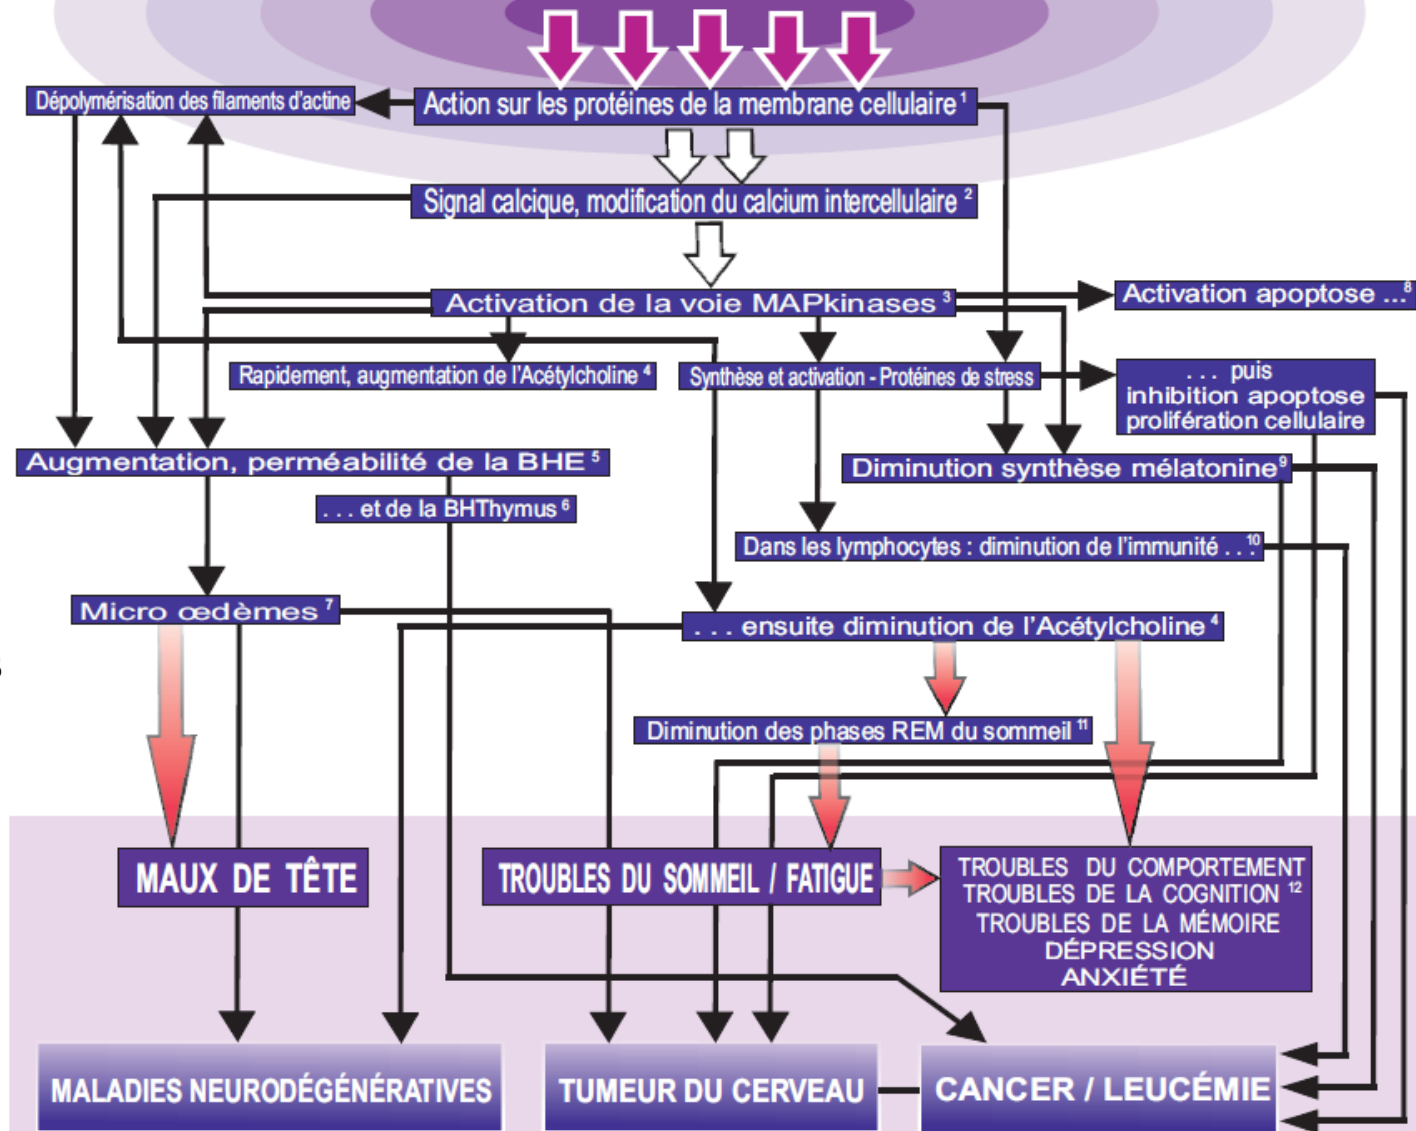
Dépolymérisation des filaments d'actine

Action sur les protéines de la membrane cellulaire $^{1}$

Signal calcique, modification du calcium intercellulaire $^{2}$

Activation de la voie MAPkinases $^{3}$

Activation apoptose ... $^{8}$

Rapidement, augmentation de l'Acétylcholine $^{4}$

Synthèse et activation - Protéines de stress

. . . puis inhibition apoptose prolifération cellulaire

Augmentation, perméabilité de la BHE $^{5}$

Diminution synthèse mélatonine $^{9}$

. . . et de la BHThymus $^{6}$

Dans les lymphocytes : diminution de l'immunité . . . $^{10}$

Micro œdèmes $^{7}$

. . . ensuite diminution de l'Acétylcholine $^{4}$

Diminution des phases REM du sommeil $^{11}$

MAUX DE TÊTE

TROUBLES DU SOMMEIL / FATIGUE

TROUBLES DU COMPORTEMENT
TROUBLES DE LA COGNITION $^{12}$
TROUBLES DE LA MÉMOIRE
DÉPRESSION
ANXIÉTÉ

MALADIES NEURODÉGÉNÉRATIVES

TUMEUR DU CERVEAU

CANCER / LEUCÉMIE